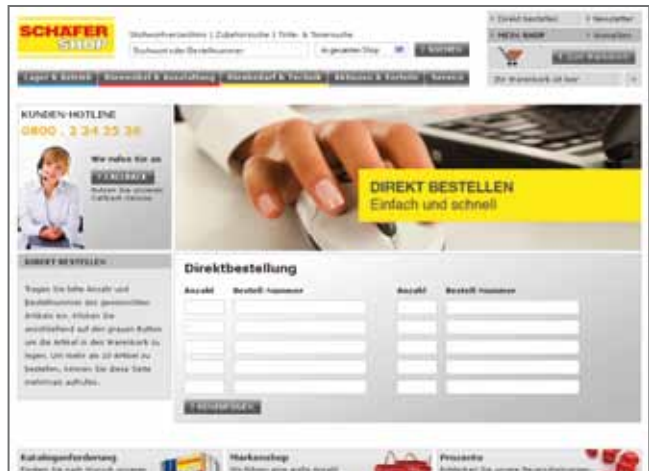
SCHAFER SHOP

Stichwortverzeichnis | Zubehörsuche | Tinte- & Tonersuche

Suchwort oder Bestellnummer

in gesamten Shop

SUCHEN

Direkt bestellen

Newsletter

MEIN SHOP

Anmelden

Zum Warenkorb

Ihr Warenkorb ist leer

Lager & Betrieb

Büromöbel & Ausstattung

Bürobedarf & Technik

Aktionen & Vorteile

Service

KUNDEN-HOTLINE

0800 . 2 34 25 36

Wir rufen Sie an

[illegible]

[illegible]

DIREKT BESTELLEN

Einfach und schnell

DIREKT BESTELLEN

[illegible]

Direktbestellung

Anzahl

Bestell-Nummer

Anzahl

Bestell-Nummer

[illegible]

Katalogangeforderung

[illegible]

Markenshop

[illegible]

Prozente

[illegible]